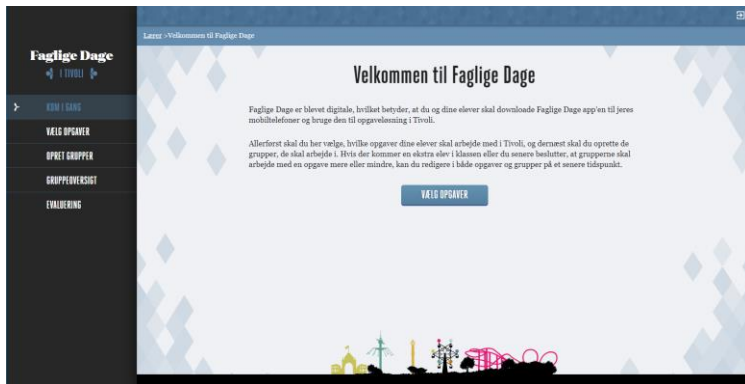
Faglige Dage
I TIVOLI

KOM I GANG
VÆLG OPGAVER
OPRET GRUPPER
GRUPPEOVERSIGT
EVALUERING

Lærer >Velkommen til Faglige Dage

Velkommen til Faglige Dage

Faglige Dage er blevet digitale, hvilket betyder, at du og dine elever skal downloade Faglige Dage app'en til jeres mobiltelefoner og bruge den til opgaveløsning i Tivoli.

Allerførst skal du her vælge, hvilke opgaver dine elever skal arbejde med i Tivoli, og dernæst skal du oprette de grupper, de skal arbejde i. Hvis der kommer en ekstra elev i klassen eller du senere beslutter, at grupperne skal arbejde med en opgave mere eller mindre, kan du redigere i både opgaver og grupper på et senere tidspunkt.

VÆLG OPGAVER